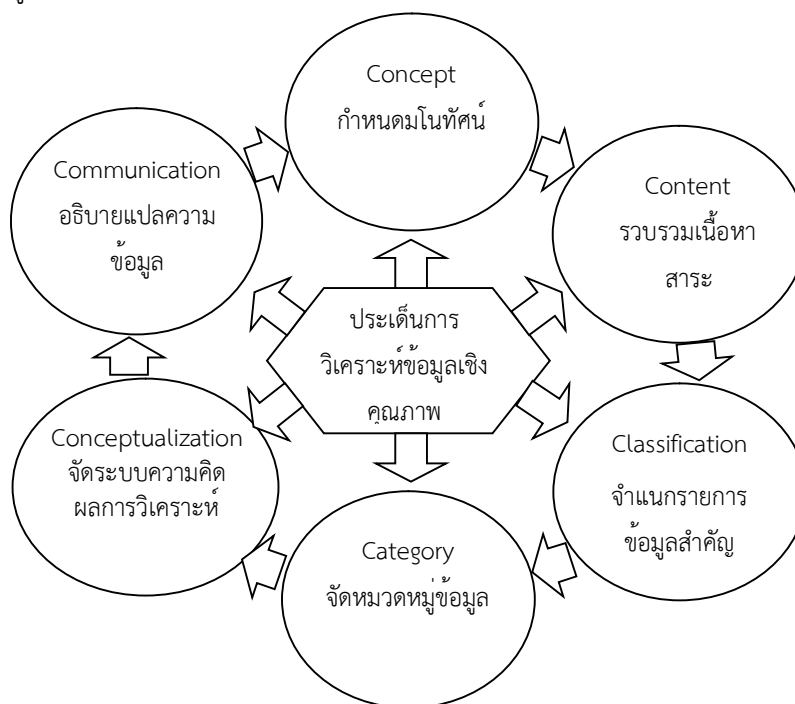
Concept
กำหนดมโนทัศน์

Content
รวบรวมเนื้อหา
สาระ

Classification
จำแนกรายการ
ข้อมูลสำคัญ

Category
จัดหมวดหมู่ข้อมูล

Conceptualization
จัดระบบความคิด
ผลการวิเคราะห์

Communication
อธิบายแปลความ
ข้อมูล

ประเด็นการ
วิเคราะห์ข้อมูลเชิง
คุณภาพ